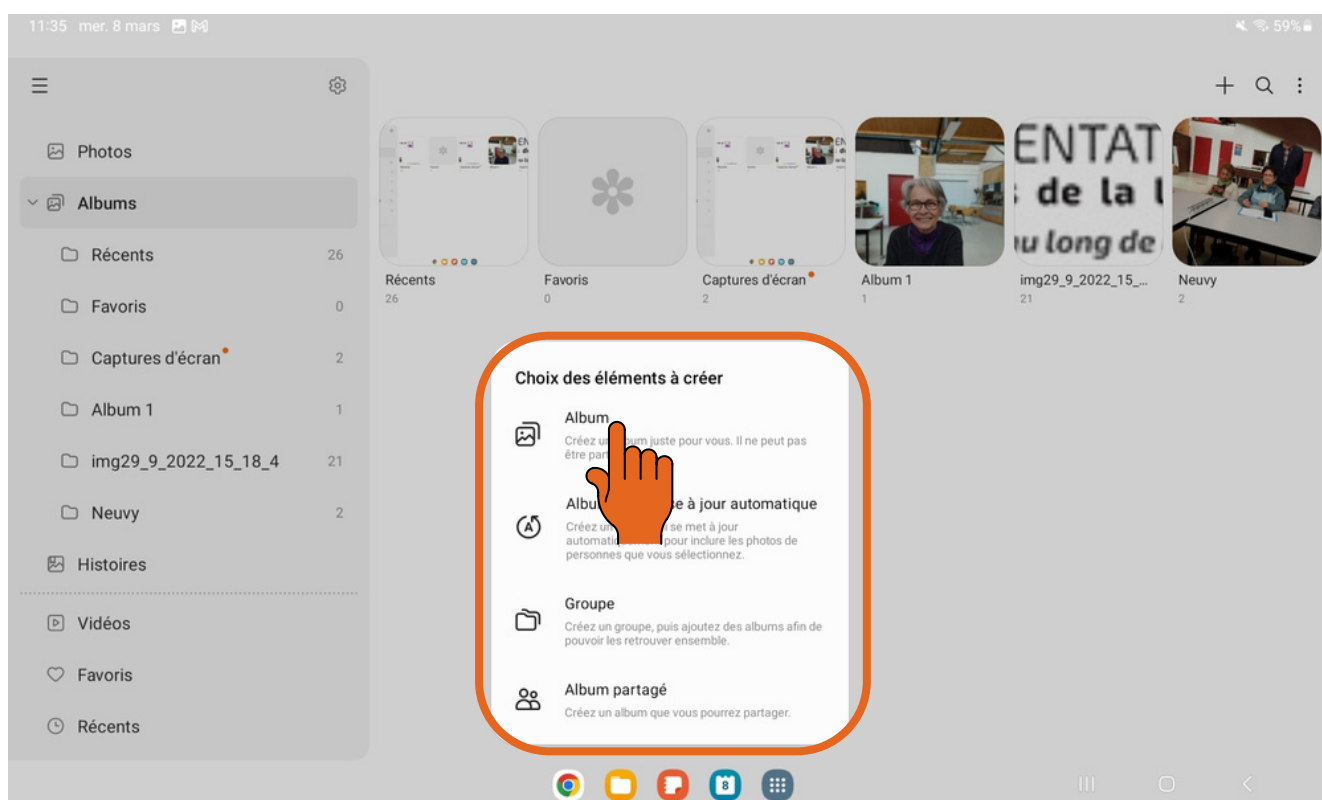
11:35 mer. 8 mars

59%

Photos

Albums

Récents 26

Favoris 0

Captures d'écran 2

Album 1 1

img29_9_2022_15_18_4 21

Neuvy 2

Histoires

Vidéos

Favoris

Récents

ENTAT
de la
u long de

Récents
26

Favoris
0

Captures d'écran
2

Album 1
1

img29_9_2022_15_...
21

Neuvy
2

Choix des éléments à créer

Album
Créez un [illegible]um juste pour vous. Il ne peut pas être part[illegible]

Albu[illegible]e à jour automatique
Créez u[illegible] se met à jour automati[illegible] pour inclure les photos de personnes que vous sélectionnez.

Groupe
Créez un groupe, puis ajoutez des albums afin de pouvoir les retrouver ensemble.

Album partagé
Créez un album que vous pourrez partager.

8